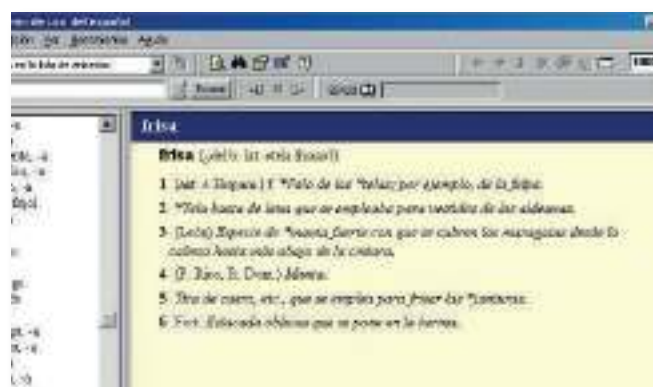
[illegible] de uso del español
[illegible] Ver Herramientas Ayuda
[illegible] la lista de entradas
Buscar

frisa
frisa (¿del fr. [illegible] frise?)
1 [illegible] *Pelo de las *telas; por ejemplo, de la felpa.
2 *Tela basta de lana que se empleaba para vestidos de las aldeanas.
3 (Lleida) Especie de *manta fuerte con que se cubren las maragatas desde la cabeza hasta más abajo de la cintura.
4 (P. Rico, R. Dom.) Manta.
5 Tira de cuero, etc., que se emplea para frisar las *ventanas.
6 Fort. Estacada oblicua que se pone en la berma.